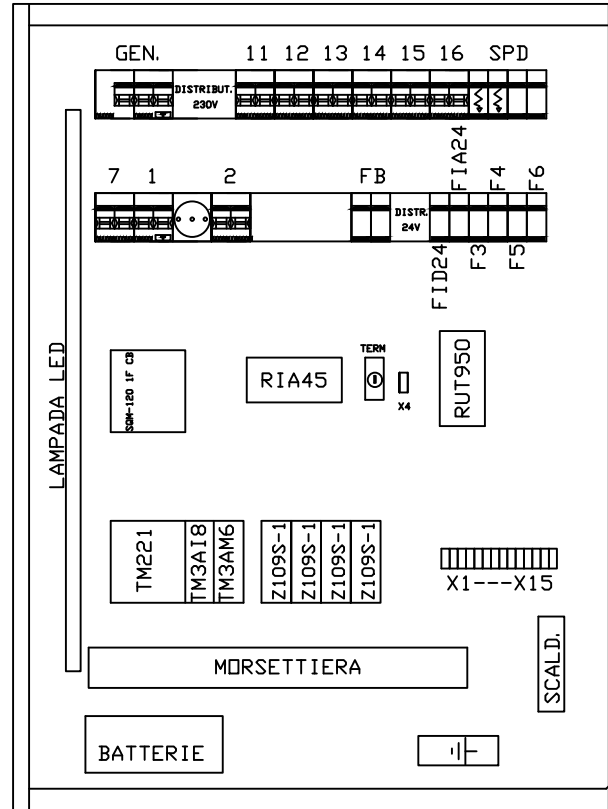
GEN.
11 12 13 14 15 16
SPD
DISTRIBUT.
230V
7 1
2
FB
FIA24
F4
F6
DISTR.
24V
FID24
F3
F5
LAMPADA LED
SDM-120 1F CB
RIA45
TERM
X4
RUT950
TM221
TM3AI8
TM3AM6
Z109S-1
Z109S-1
Z109S-1
Z109S-1
X1---X15
MORSETTIERA
SCALD.
BATTERIE